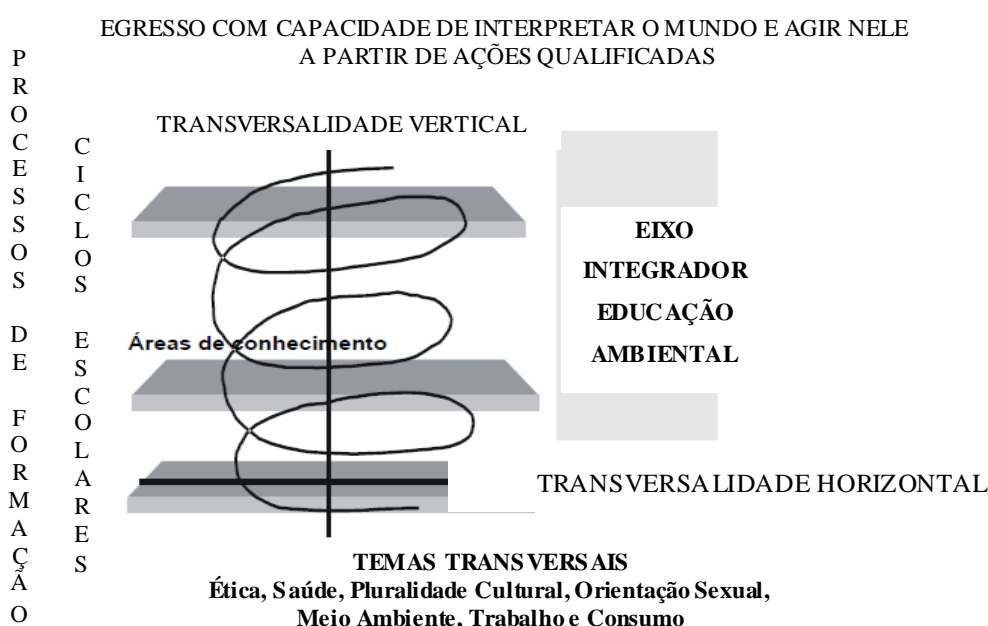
EGRESSO COM CAPACIDADE DE INTERPRETAR O MUNDO E AGIR NELE A PARTIR DE AÇÕES QUALIFICADAS

P R O C E S S O S

D E

F O R M A Ç Ã O

C I C L O S

E S C O L A R E S

TRANSVERSALIDADE VERTICAL

EIXO INTEGRADOR EDUCAÇÃO AMBIENTAL

Áreas de conhecimento

TRANSVERSALIDADE HORIZONTAL

TEMAS TRANSVERSAIS
Ética, Saúde, Pluralidade Cultural, Orientação Sexual, Meio Ambiente. Trabalho e Consumo